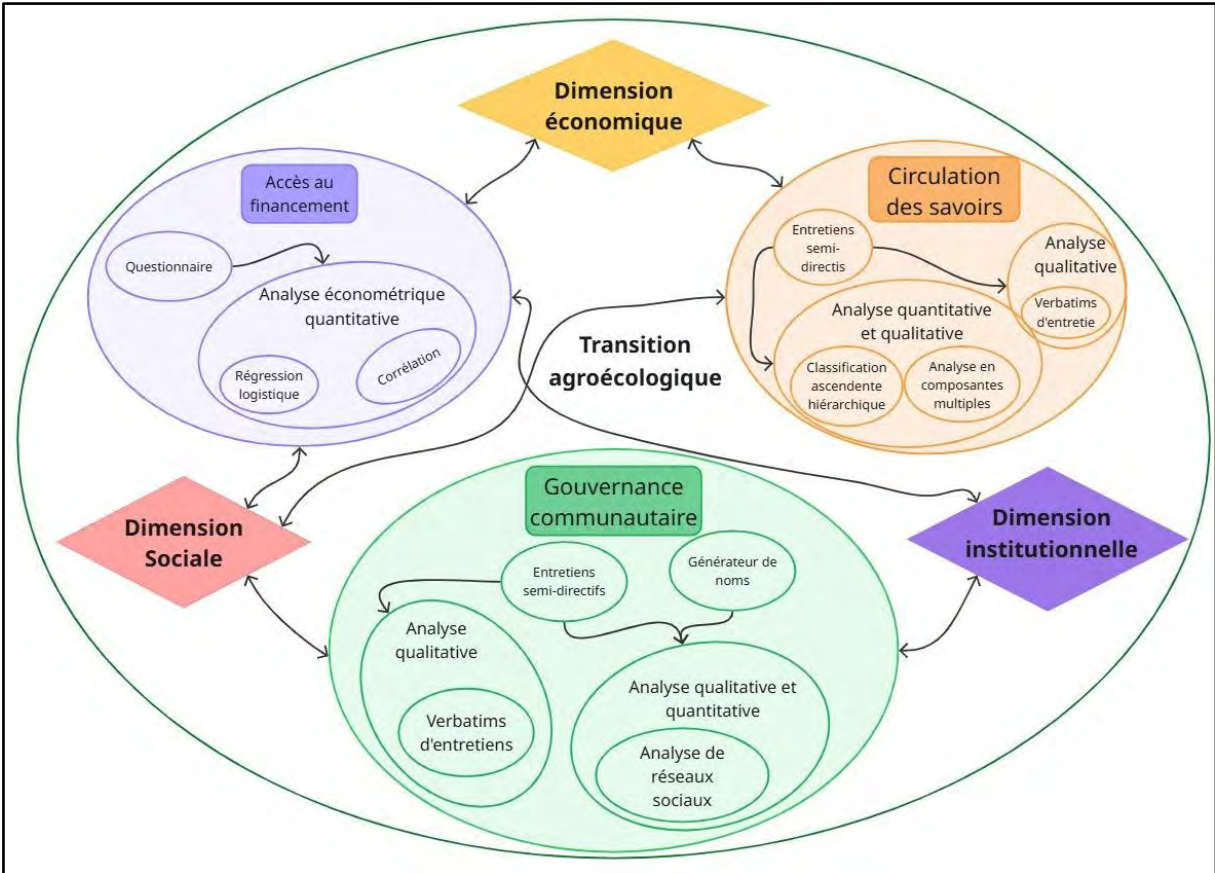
Dimension économique

Accès au financement

Questionnaire

Analyse économétrique quantitative

Régression logistique

Corrélation

Circulation des savoirs

Entretiens semi-directis

Analyse qualitative

Verbatims d'entretie

Analyse quantitative et qualitative

Classification ascendente hiérarchique

Analyse en composantes multiples

Transition agroécologique

Dimension Sociale

Gouvernance communautaire

Entretiens semi-directifs

Générateur de noms

Analyse qualitative

Verbatims d'entretiens

Analyse qualitative et quantitative

Analyse de réseaux sociaux

Dimension institutionnelle